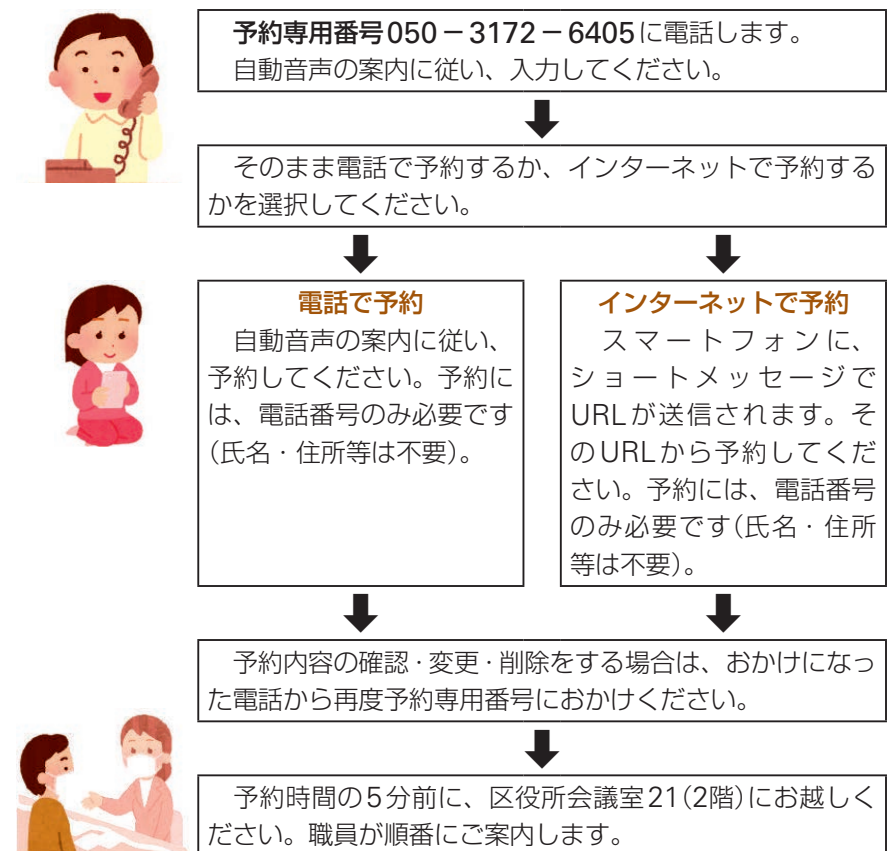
予約専用番号050－3172－6405に電話します。
自動音声の案内に従い、入力してください。

そのまま電話で予約するか、インターネットで予約するかを選択してください。

電話で予約
自動音声の案内に従い、予約してください。予約には、電話番号のみ必要です(氏名・住所等は不要)。

インターネットで予約
スマートフォンに、ショートメッセージでURLが送信されます。そのURLから予約してください。予約には、電話番号のみ必要です(氏名・住所等は不要)。

予約内容の確認・変更・削除をする場合は、おかけになった電話から再度予約専用番号におかけください。

予約時間の5分前に、区役所会議室21(2階)にお越しください。職員が順番にご案内します。